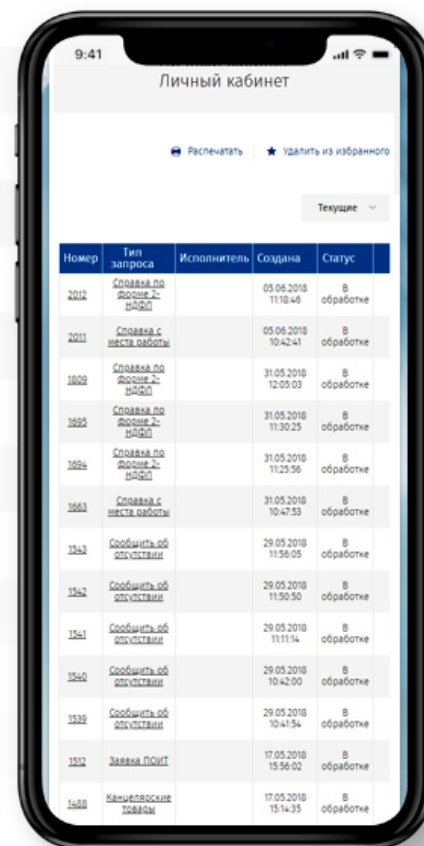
9:41

Личный кабинет

Распечатать | Удалить из избранного

Текущие

| Номер | Тип запроса | Исполнитель | Создана | Статус |
|---|---|---|---|---|
| 2012 | Справка по форме 2-НДФЛ | | 05.06.2018 11:18:46 | В обработке |
| 2011 | Справка с места работы | | 05.06.2018 10:42:41 | В обработке |
| 1809 | Справка по форме 2-НДФЛ | | 31.05.2018 12:05:03 | В обработке |
| 1695 | Справка по форме 2-НДФЛ | | 31.05.2018 11:30:25 | В обработке |
| 1694 | Справка по форме 2-НДФЛ | | 31.05.2018 11:25:56 | В обработке |
| 1663 | Справка с места работы | | 31.05.2018 10:47:53 | В обработке |
| 1543 | Сообщить об отсутствии | | 29.05.2018 11:56:05 | В обработке |
| 1542 | Сообщить об отсутствии | | 29.05.2018 11:50:50 | В обработке |
| 1541 | Сообщить об отсутствии | | 29.05.2018 11:11:14 | В обработке |
| 1540 | Сообщить об отсутствии | | 29.05.2018 10:42:00 | В обработке |
| 1539 | Сообщить об отсутствии | | 29.05.2018 10:41:54 | В обработке |
| 1512 | Заявка ПОИТ | | 17.05.2018 15:56:02 | В обработке |
| 1488 | Канцелярские товары | | 17.05.2018 15:14:35 | В обработке |